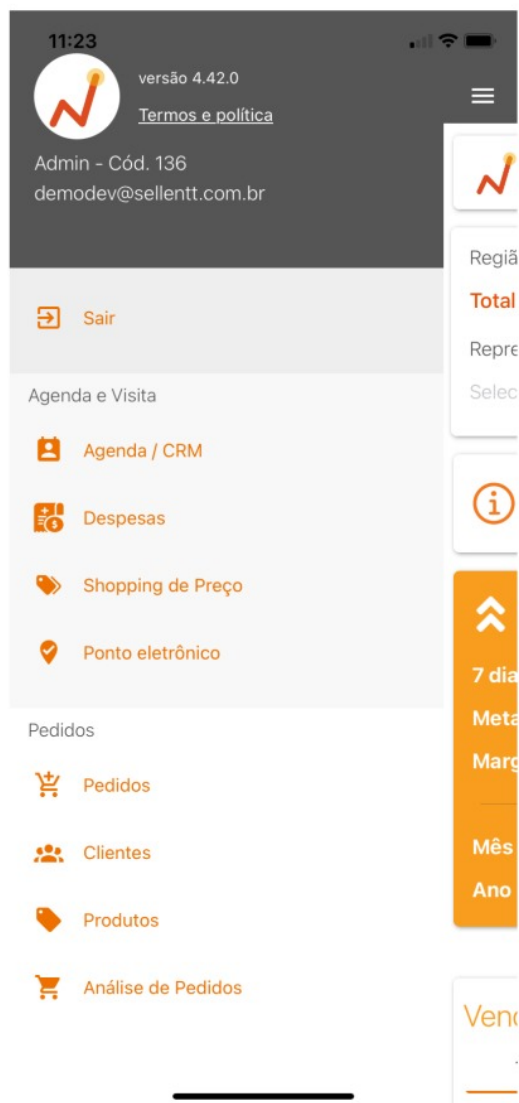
11:23

versão 4.42.0

Termos e política

Admin - Cód. 136

demodev@sellentt.com.br

Sair

Agenda e Visita

Agenda / CRM

Despesas

Shopping de Preço

Ponto eletrônico

Pedidos

Pedidos

Clientes

Produtos

Análise de Pedidos

Regiã

Total

Repre

Selec

7 dia

Meta

Marg

Mês

Ano

Vend